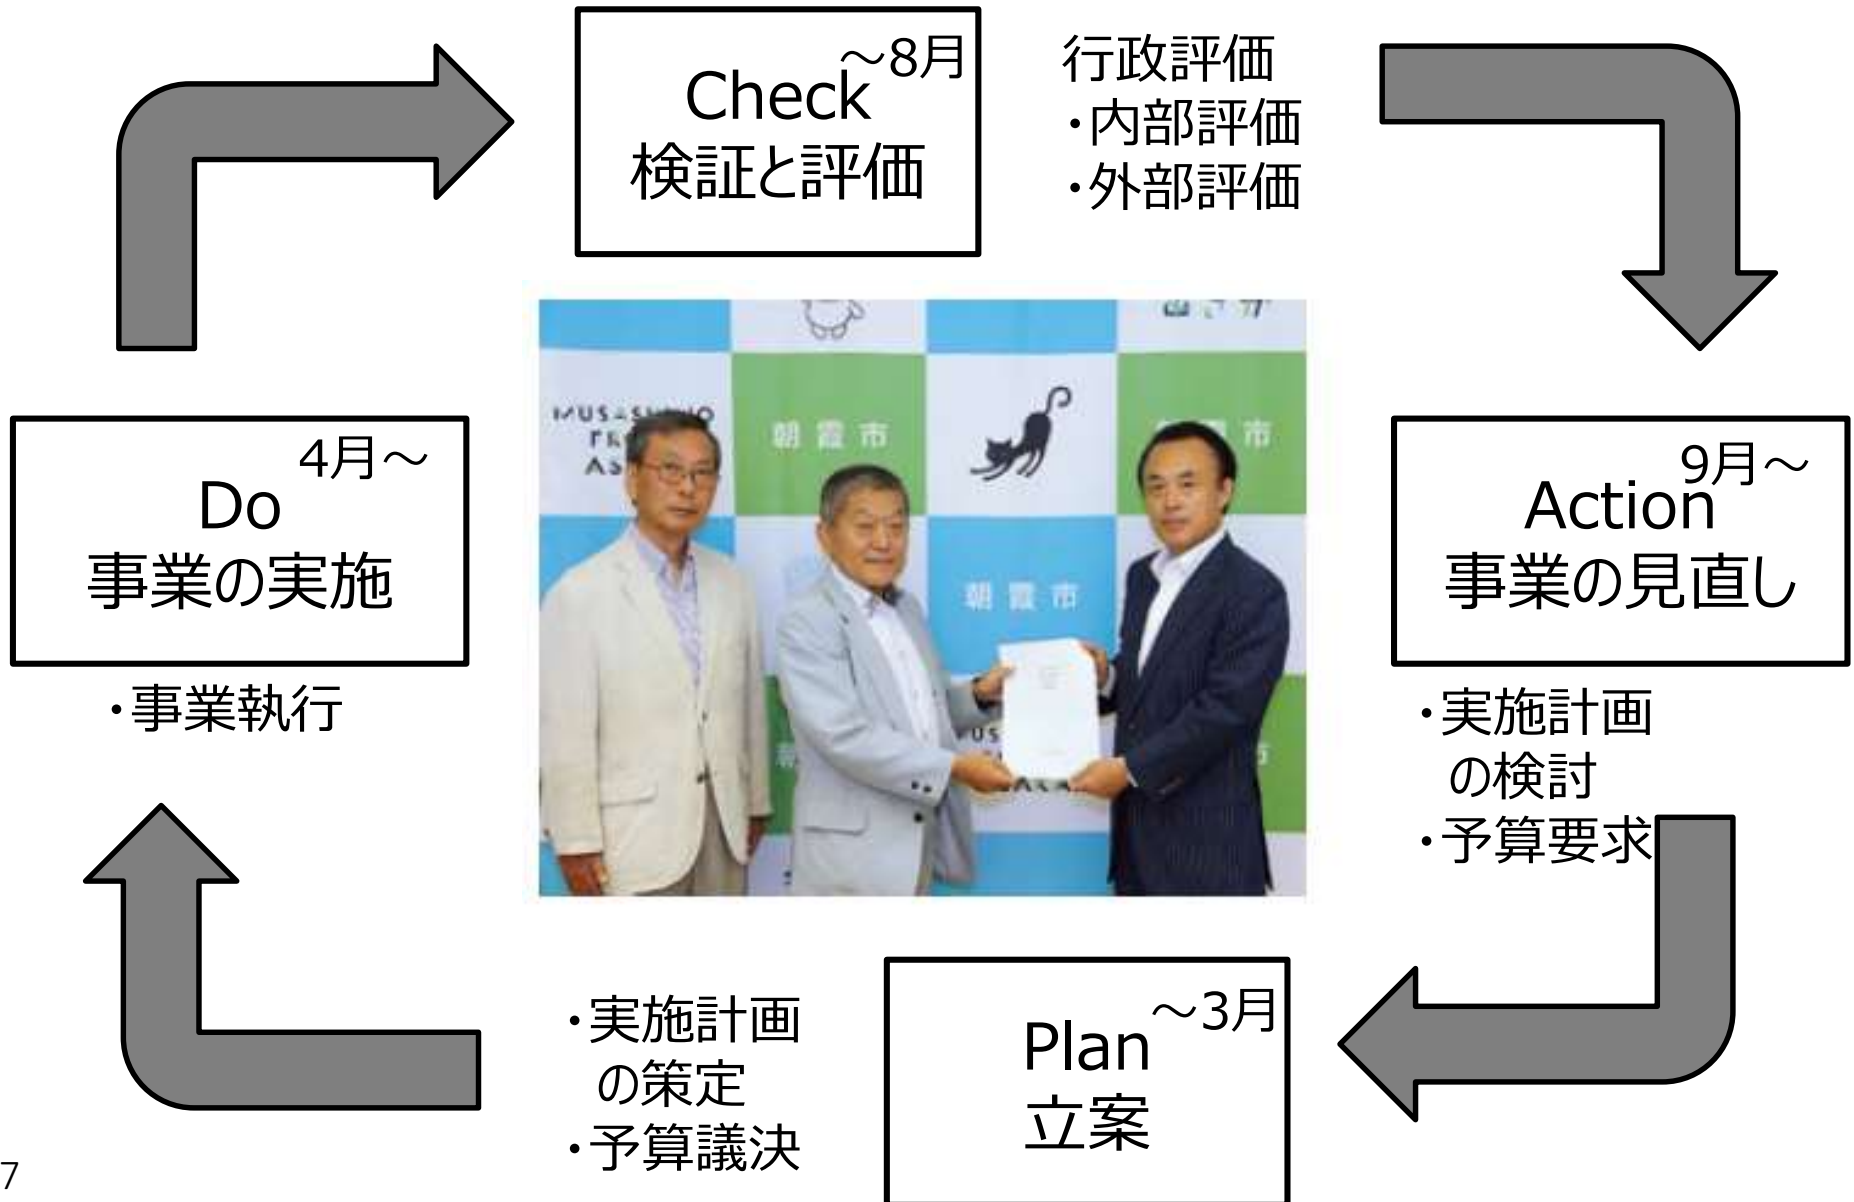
～8月
Check
検証と評価

行政評価
・内部評価
・外部評価

4月～
Do
事業の実施

・事業執行

MUSASHINO
FRONT
ASAKA
朝霞市
朝霞市
朝霞市
朝霞市

9月～
Action
事業の見直し

・実施計画
の検討
・予算要求

・実施計画
の策定
・予算議決

～3月
Plan
立案

7